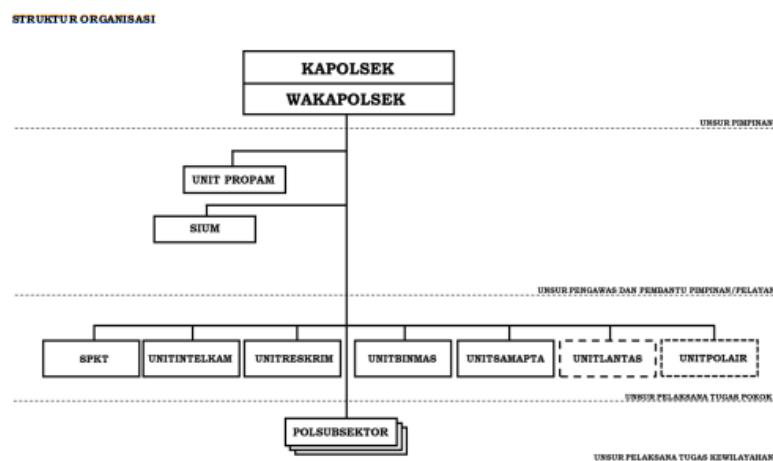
STRUKTUR ORGANISASI

KAPOLSEK

WAKAPOLSEK

UNSUR PIMPINAN

UNIT PROPAM

SIUM

UNSUR PENGAWAS DAN PEMBANTU PIMPINAN/PELAYAN

SPKT

UNITINTELKAM

UNITRESKRIM

UNITBINMAS

UNITSAMAPTA

UNITLANTAS

UNITPOLAIR

UNSUR PELAKSANA TUGAS POKOK

POLSUBSEKTOR

UNSUR PELAKSANA TUGAS KEWILAYAHAN